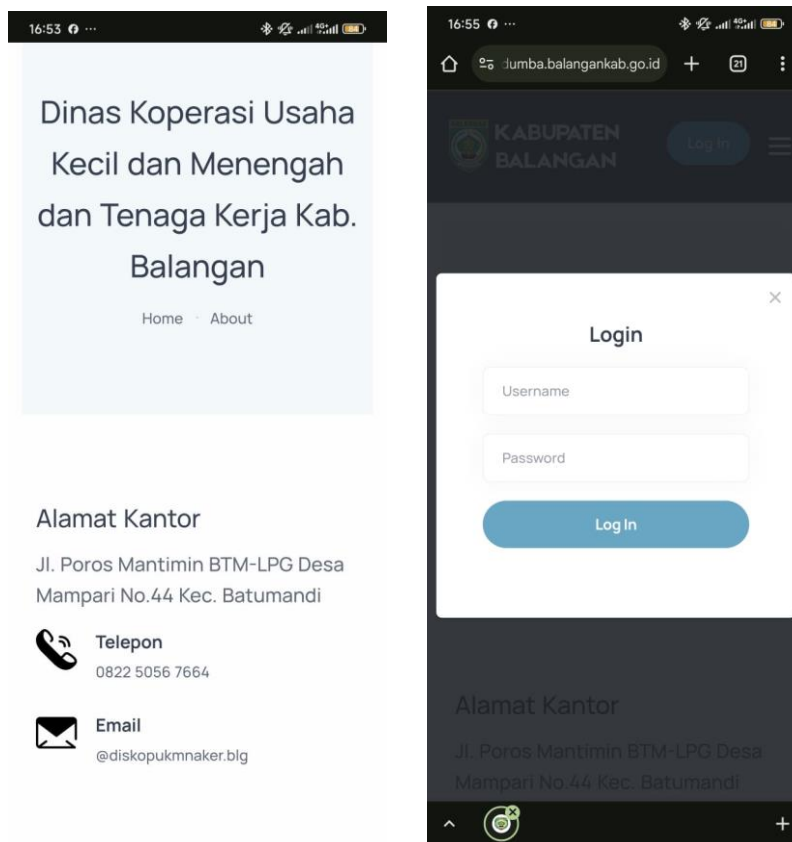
16:53

Dinas Koperasi Usaha Kecil dan Menengah dan Tenaga Kerja Kab. Balangan

Home · About

Alamat Kantor

Jl. Poros Mantimin BTM-LPG Desa Mampari No.44 Kec. Batumandi

Telepon
0822 5056 7664

Email
@diskopukmnaker.blg

16:55

:lumba.balangankab.go.id

21

KABUPATEN BALANGAN

Log In

Login

Username

Password

Log In

Alamat Kantor

Jl. Poros Mantimin BTM-LPG Desa Mampari No.44 Kec. Batumandi